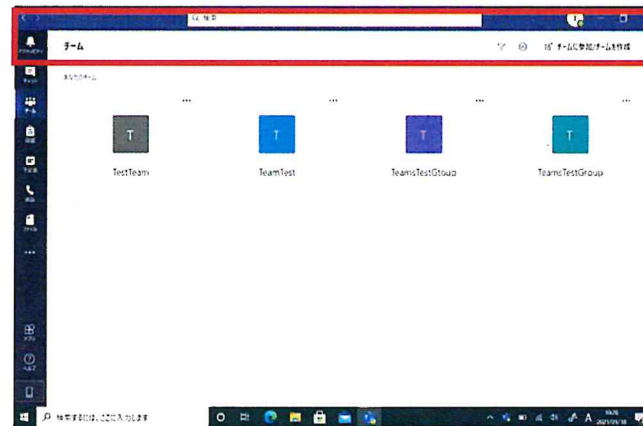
検索

チーム

チームに参加/チームを作成

あなたのチーム

...

...

...

...

T

TestTeam

T

TeamTest

T

TeamsTestGroup

T

TeamsTestGroup

アクティビティ

チャット

チーム

課題

予定表

通話

ファイル

...

アプリ

ヘルプ

検索するには、ここに入力します

A

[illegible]
2021/01/18